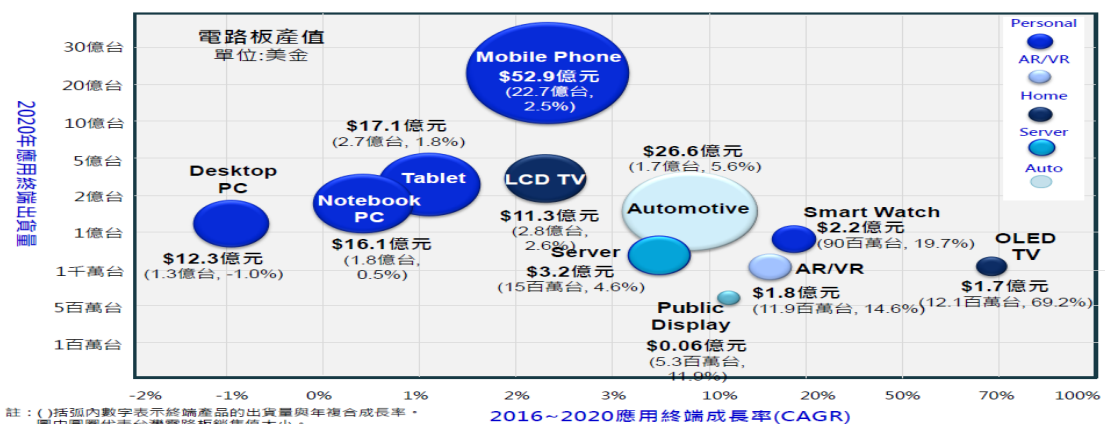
電路板產值
單位:美金

30億台
20億台
10億台
5億台
2億台
1億台
1千萬台
5百萬台
1百萬台

2020年應用終端出貨量

Mobile Phone
$52.9億元
(22.7億台, 2.5%)

$17.1億元
(2.7億台, 1.8%)
Tablet

Desktop PC
$12.3億元
(1.3億台, -1.0%)

Notebook PC
$16.1億元
(1.8億台, 0.5%)

LCD TV
$11.3億元
(2.8億台, 2.6%)

$26.6億元
(1.7億台, 5.6%)
Automotive

Server
$3.2億元
(15百萬台, 4.6%)

Public Display
$0.06億元
(5.3百萬台, 11.9%)

Smart Watch
$2.2億元
(90百萬台, 19.7%)

AR/VR
$1.8億元
(11.9百萬台, 14.6%)

OLED TV
$1.7億元
(12.1百萬台, 69.2%)

Personal
AR/VR
Home
Server
Auto

-2% -1% 0% 1% 2% 3% 10% 20% 50% 70% 100%

2016~2020應用終端成長率(CAGR)

註：( )括弧內數字表示終端產品的出貨量與年複合成長率。
圖中圓圈代表台灣電路板銷售值大小。